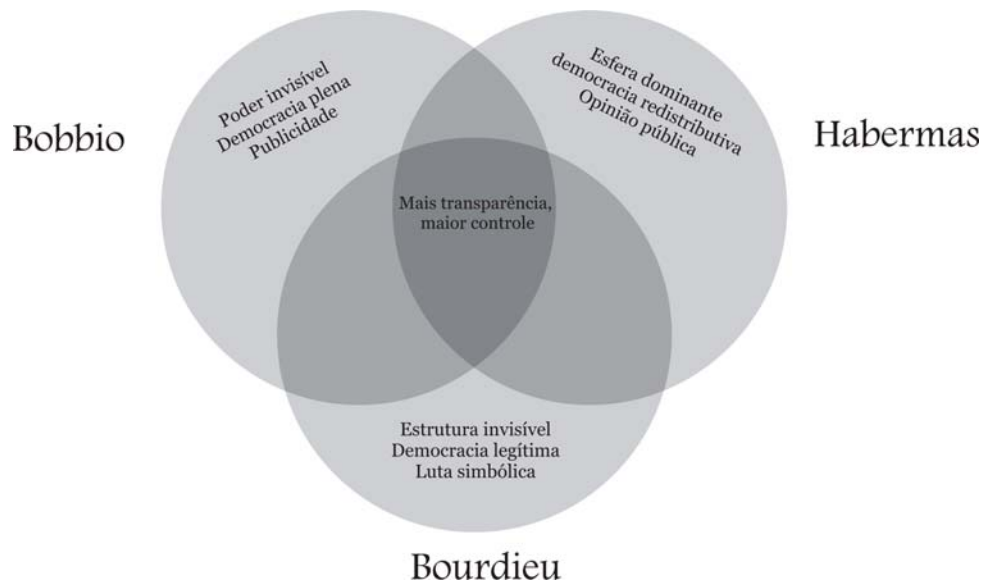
Bobbio

Poder invisível
Democracia plena
Publicidade

Esfera dominante
democracia redistributiva
Opinião pública

Habermas

Mais transparência,
maior controle

Estrutura invisível
Democracia legítima
Luta simbólica

Bourdieu